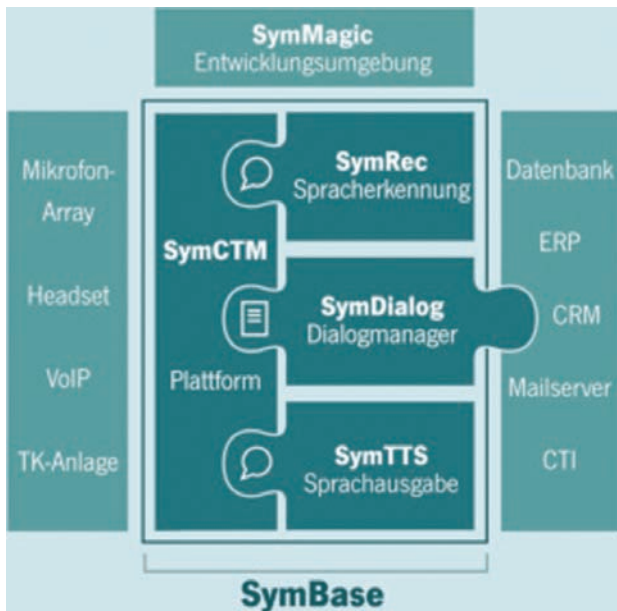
SymMagic
Entwicklungsumgebung

Mikrofon-Array

Headset

VoIP

TK-Anlage

SymCTM

Plattform

SymRec
Spracherkennung

SymDialog
Dialogmanager

SymTTS
Sprachausgabe

Datenbank

ERP

CRM

Mailserver

CTI

SymBase